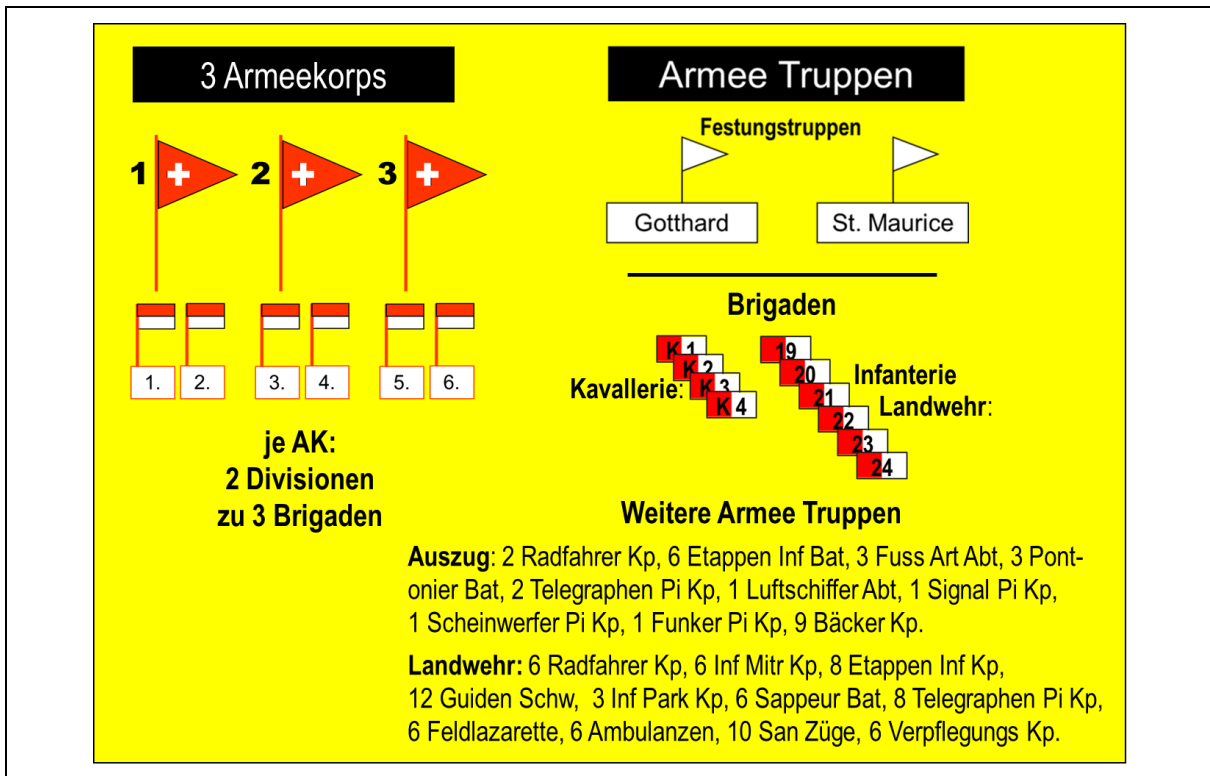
3 Armeekorps

1 2 3

1. 2. 3. 4. 5. 6.

je AK:
2 Divisionen
zu 3 Brigaden

Armee Truppen

Festungstruppen

Gotthard St. Maurice

Brigaden

Kavallerie: K 1 K 2 K 3 K 4

19 20 21 22 23 24 Infanterie Landwehr:

Weitere Armee Truppen

Auszug: 2 Radfahrer Kp, 6 Etappen Inf Bat, 3 Fuss Art Abt, 3 Pontonier Bat, 2 Telegraphen Pi Kp, 1 Luftschiffer Abt, 1 Signal Pi Kp, 1 Scheinwerfer Pi Kp, 1 Funker Pi Kp, 9 Bäcker Kp.

Landwehr: 6 Radfahrer Kp, 6 Inf Mitr Kp, 8 Etappen Inf Kp, 12 Guiden Schw, 3 Inf Park Kp, 6 Sappeur Bat, 8 Telegraphen Pi Kp, 6 Feldlazarette, 6 Ambulanzen, 10 San Züge, 6 Verpflegungs Kp.